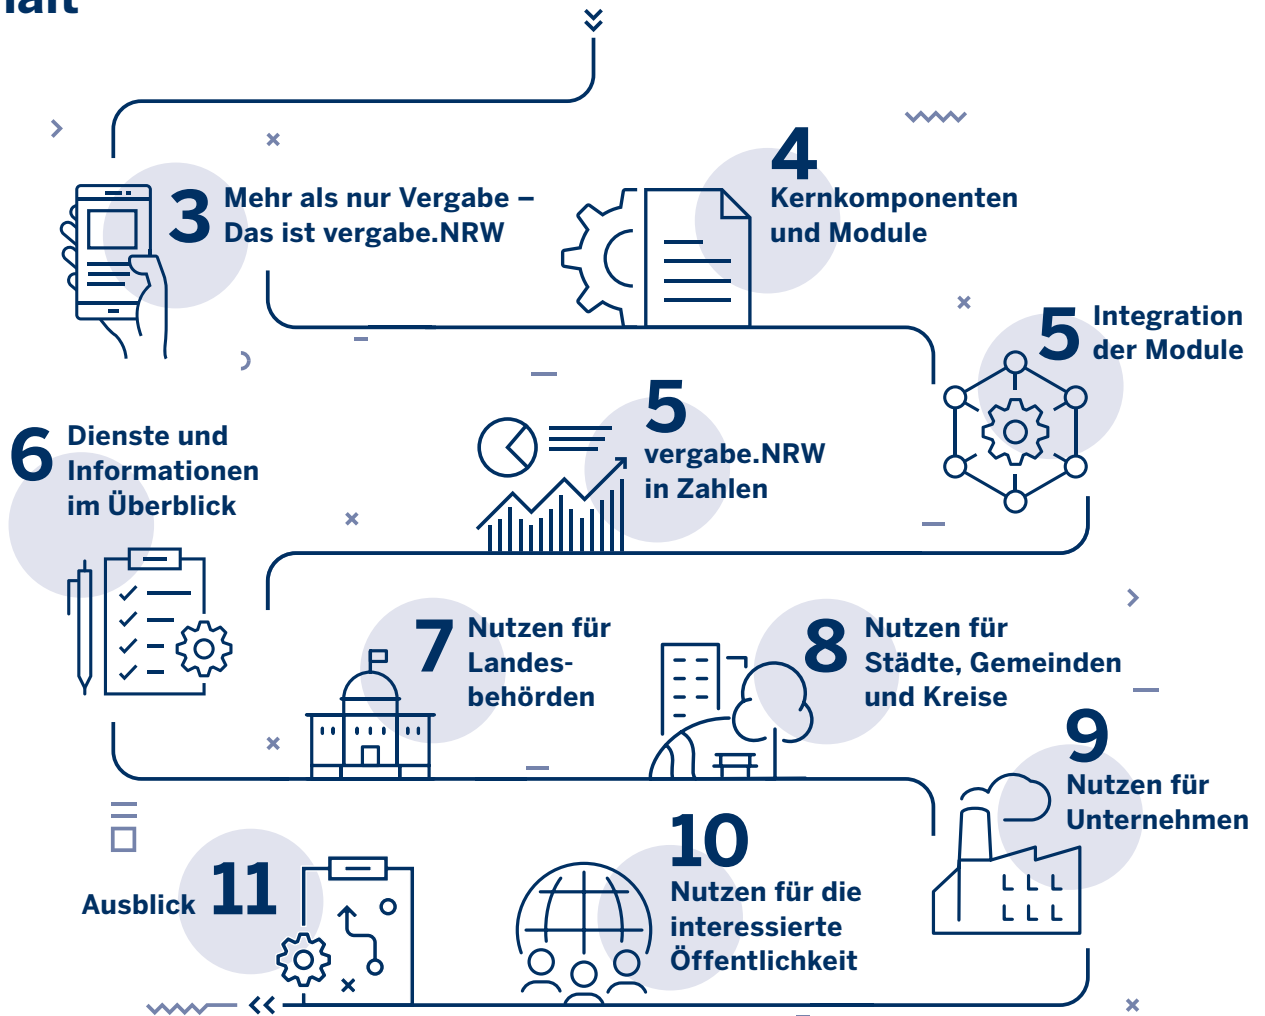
halt

3 Mehr als nur Vergabe – Das ist vergabe.NRW

4 Kernkomponenten und Module

5 Integration der Module

5 vergabe.NRW in Zahlen

6 Dienste und Informationen im Überblick

7 Nutzen für Landesbehörden

8 Nutzen für Städte, Gemeinden und Kreise

9 Nutzen für Unternehmen

10 Nutzen für die interessierte Öffentlichkeit

Ausblick 11